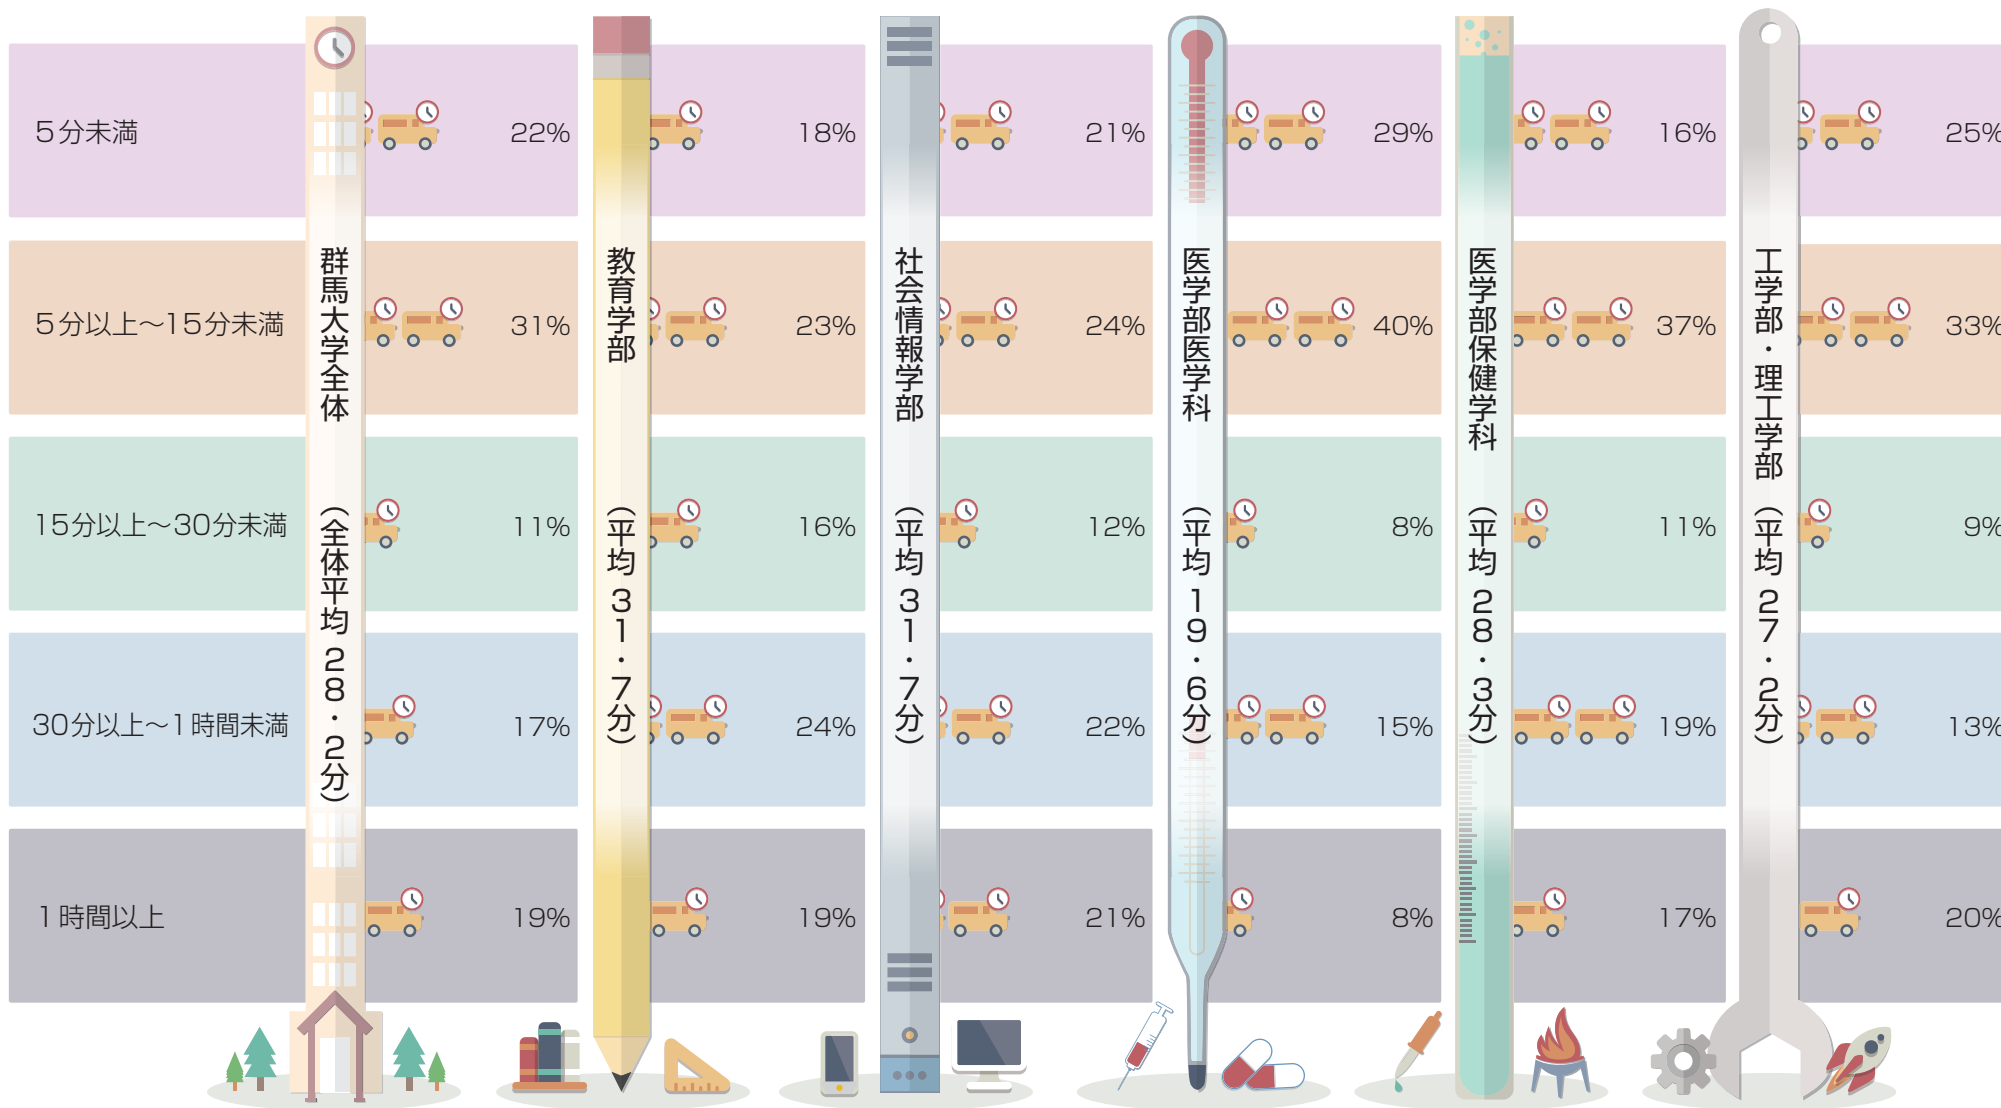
5分未満
5分以上～15分未満
15分以上～30分未満
30分以上～1時間未満
1時間以上

群馬大学全体（全体平均28.2分）
22%
31%
11%
17%
19%

教育学部（平均31.7分）
18%
23%
16%
24%
19%

社会情報学部（平均31.7分）
21%
24%
12%
22%
21%

医学部医学科（平均19.6分）
29%
40%
8%
15%
8%

医学部保健学科（平均28.3分）
16%
37%
11%
19%
17%

工学部・理工学部（平均27.2分）
25%
33%
9%
13%
20%